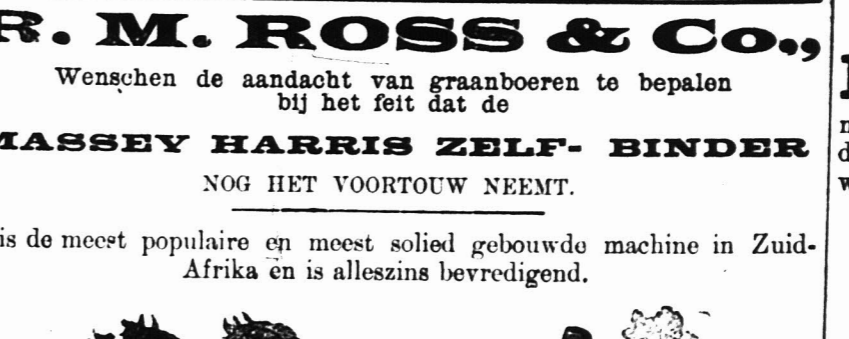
R. M. ROSS & Co.,

Wenschen de aandacht van graanboeren te bepalen bij het feit dat de

MASSEY HARRIS ZELF- BINDER

NOG HET VOORTOUW NEEMT.

is de meest populaire en meest solied gebouwde machine in Zuid-Afrika en is alleszins bevredigend.

I

n
d
w